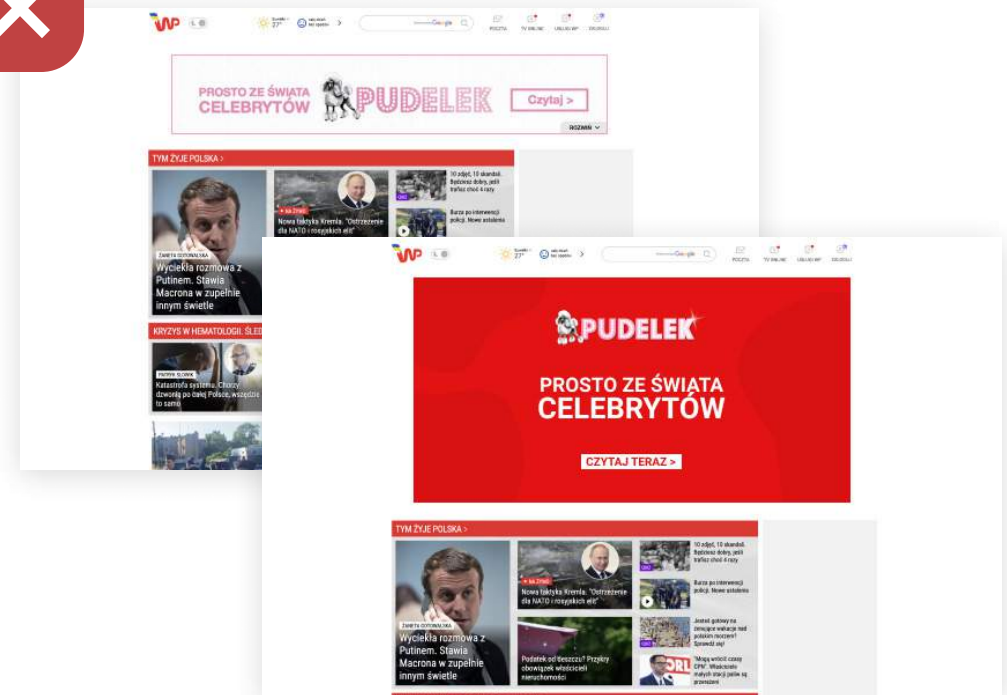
WP

Szukaj... Google

POCZTA TV ONLINE USŁUGI WP ZDJĘCIA

PROSTO ZE ŚWIATA CELEBRYTÓW PUDELEK Czytaj >

ROZWIŃ

TYM ŻYJE POLSKA >

ŻANETA GOTOWALSKA
Wyciekła rozmowa z Putinem. Stawia Macrona w zupełnie innym świetle

NA ŻYWO
Nowa taktyka Kremla. "Ostrzeżenie dla NATO i rosyjskich elit"

10 zdjęć, 10 skandali. Będziesz dobry, jeśli trafisz choć 4 razy

Burza po interwencji policji. Nowe ustalenia

KRYZYS W HEMATOLOGII. ŚLED

PATRYK SŁOWIK
Katastrofa systemu. Chorzy dzwonią po całej Polsce, wszędzie to samo

WP

Szukaj... Google

POCZTA TV ONLINE USŁUGI WP ZDJĘCIA

PUDELEK

PROSTO ZE ŚWIATA CELEBRYTÓW

CZYTAJ TERAZ >

TYM ŻYJE POLSKA >

ŻANETA GOTOWALSKA
Wyciekła rozmowa z Putinem. Stawia Macrona w zupełnie innym świetle

NA ŻYWO
Nowa taktyka Kremla. "Ostrzeżenie dla NATO i rosyjskich elit"

10 zdjęć, 10 skandali. Będziesz dobry, jeśli trafisz choć 4 razy

Burza po interwencji policji. Nowe ustalenia

Podatek od deszczu? Przykry obowiązek właścicieli nieruchomości

Jesteś gotowy na ostęgne wahanie nad polskim morzem? Sprawdź się!

"Mogą wrócić czasy CPN". Właściciele małych stacji paliw są przerażeni